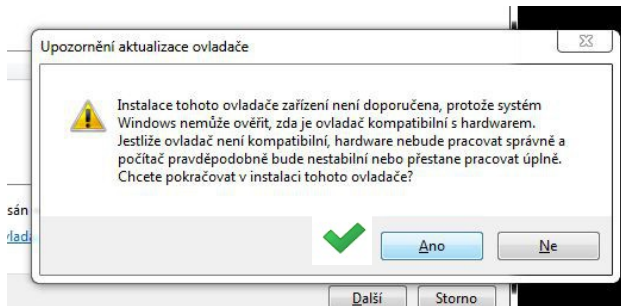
Upozornění aktualizace ovladače

Instalace tohoto ovladače zařízení není doporučena, protože systém Windows nemůže ověřit, zda je ovladač kompatibilní s hardwarem. Jestliže ovladač není kompatibilní, hardware nebude pracovat správně a počítač pravděpodobně bude nestabilní nebo přestane pracovat úplně. Chcete pokračovat v instalaci tohoto ovladače?

Ano
Ne

sán
vlada

Další
Storno